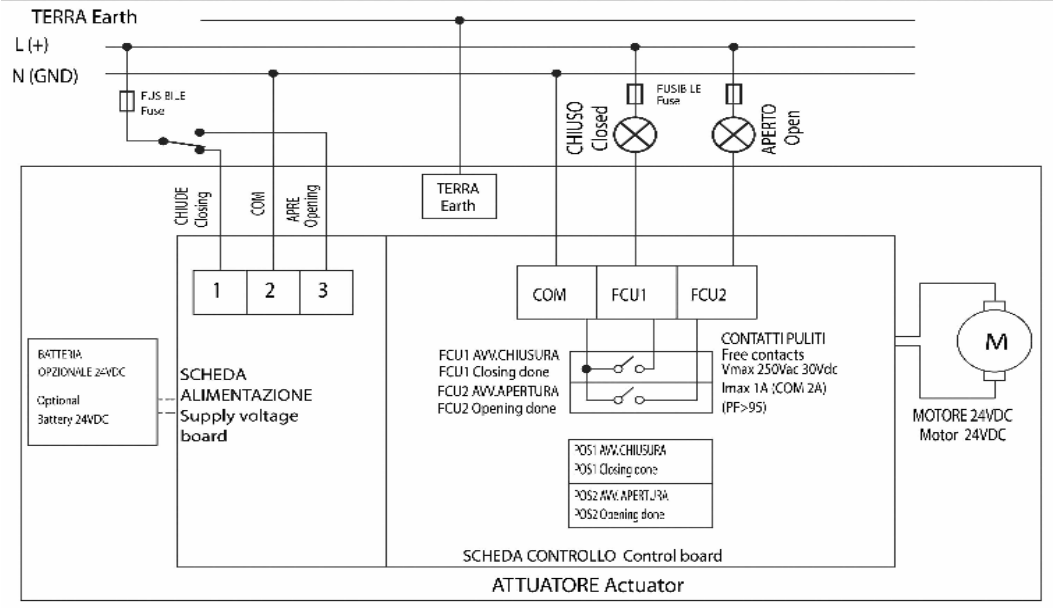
TERRA Earth
L (+)
N (GND)

FUSIBILE
Fuse

CHIUSO
Closed

FUSIBILE
Fuse

APERTO
Open

CHIUDE
Closing

COM

APRE
Opening

TERRA
Earth

1
2
3

COM
FCU1
FCU2

BATTERIA
OPZIONALE 24VDC
Optional
Battery 24VDC

SCHEDA
ALIMENTAZIONE
Supply voltage
board

FCU1 AVV.CHIUSURA
FCU1 Closing done
FCU2 AVV.APERTURA
FCU2 Opening done

CONTATTI PULITI
Free contacts
Vmax 250Vac 30Vdc
Imax 1A (COM 2A)
(PF>95)

M

MOTORE 24VDC
Motor 24VDC

POS1 AVV.CHIUSURA
POS1 Closing done
POS2 AVV.APERTURA
POS2 Opening done

SCHEDA CONTROLLO Control board

ATTUATORE Actuator